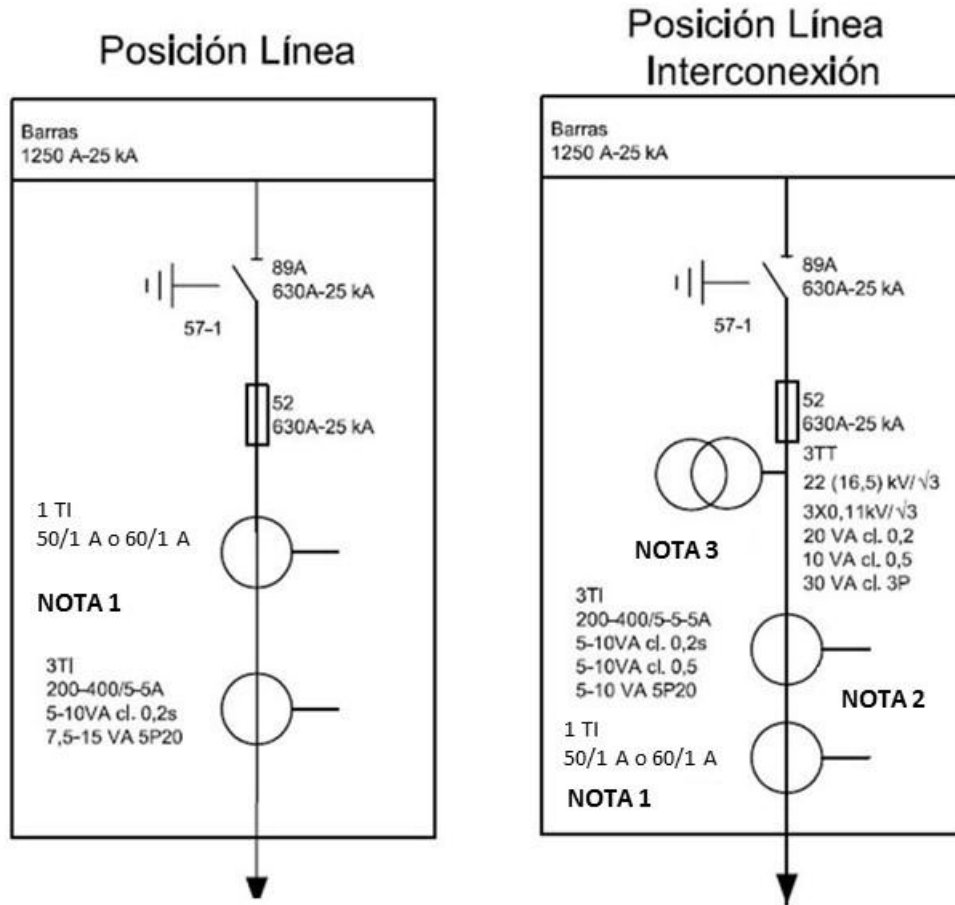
Posición Línea

Barras
1250 A-25 kA

89A
630A-25 kA

57-1

52
630A-25 kA

1 TI
50/1 A o 60/1 A

NOTA 1

3TI
200-400/5-5-5A
5-10VA cl. 0,2s
7,5-15 VA 5P20

Posición Línea
Interconexión

Barras
1250 A-25 kA

89A
630A-25 kA

57-1

52
630A-25 kA

3TT
22 (16,5) kV/$\sqrt{3}$
3X0,11kV/$\sqrt{3}$
20 VA cl. 0,2
10 VA cl. 0,5
30 VA cl. 3P

NOTA 3

3TI
200-400/5-5-5A
5-10VA cl. 0,2s
5-10VA cl. 0,5
5-10 VA 5P20

NOTA 2

1 TI
50/1 A o 60/1 A

NOTA 1